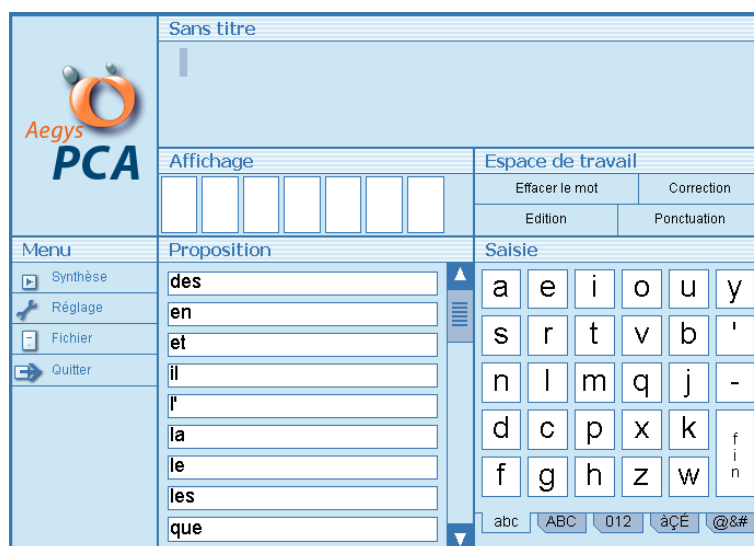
Aegys PCA

Sans titre

Affichage

Espace de travail

Effacer le mot
Correction
Edition
Ponctuation

Menu
Synthèse
Réglage
Fichier
Quitter

Proposition
des
en
et
il
l'
la
le
les
que

Saisie
a e i o u y
s r t v b '
n l m q j -
d c p x k
f g h z w
fin

abc ABC 012 àÇÉ @&#